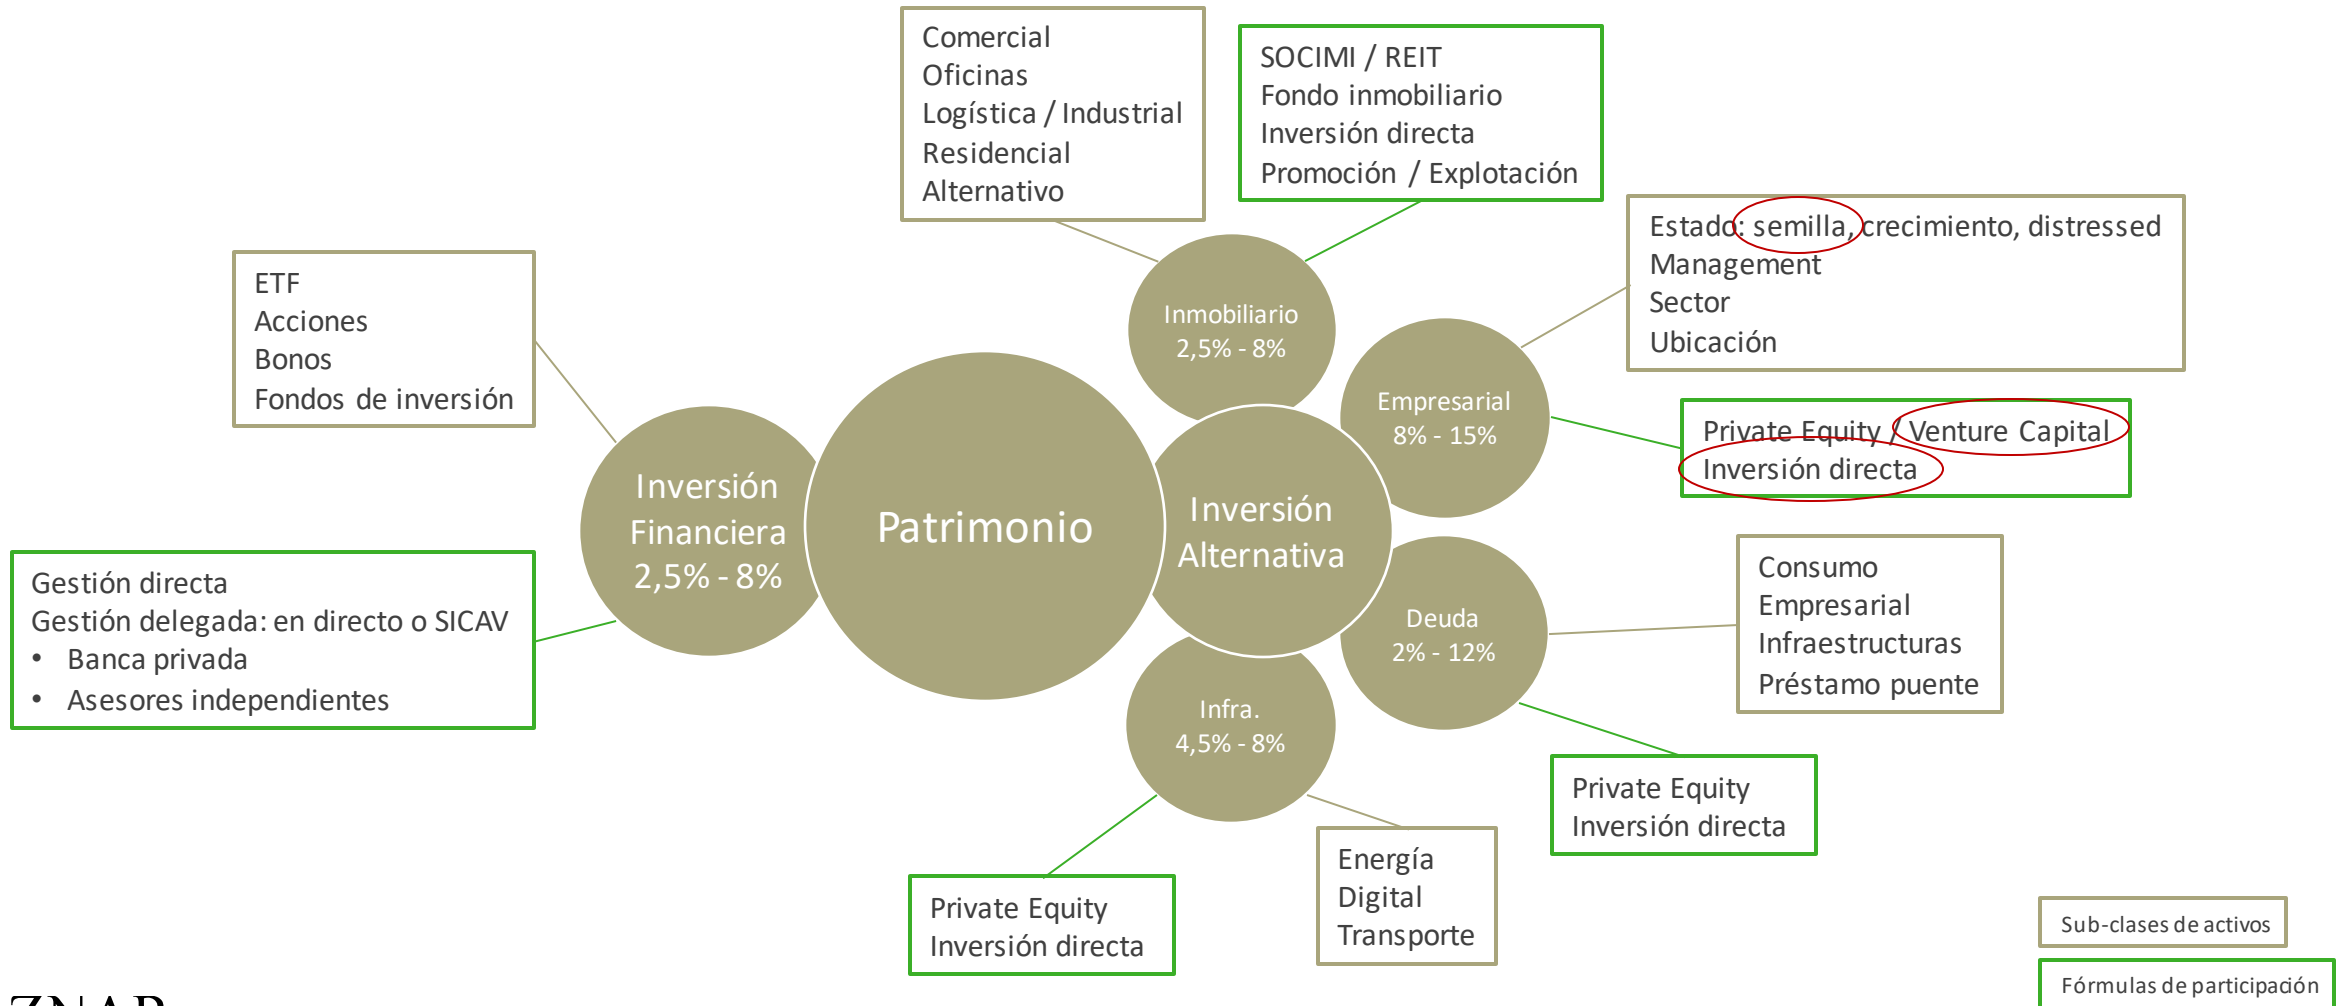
Comercial
Oficinas
Logística / Industrial
Residencial
Alternativo

SOCIMI / REIT
Fondo inmobiliario
Inversión directa
Promoción / Explotación

Estado: semilla, crecimiento, distressed
Management
Sector
Ubicación

ETF
Acciones
Bonos
Fondos de inversión

Inmobiliario
2,5% - 8%

Empresarial
8% - 15%

Private Equity / Venture Capital
Inversión directa

Inversión Financiera
2,5% - 8%

Patrimonio

Inversión Alternativa

Gestión directa
Gestión delegada: en directo o SICAV
• Banca privada
• Asesores independientes

Deuda
2% - 12%

Consumo
Empresarial
Infraestructuras
Préstamo puente

Infra.
4,5% - 8%

Private Equity
Inversión directa

Energía
Digital
Transporte

Private Equity
Inversión directa

Sub-clases de activos

Fórmulas de participación

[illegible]